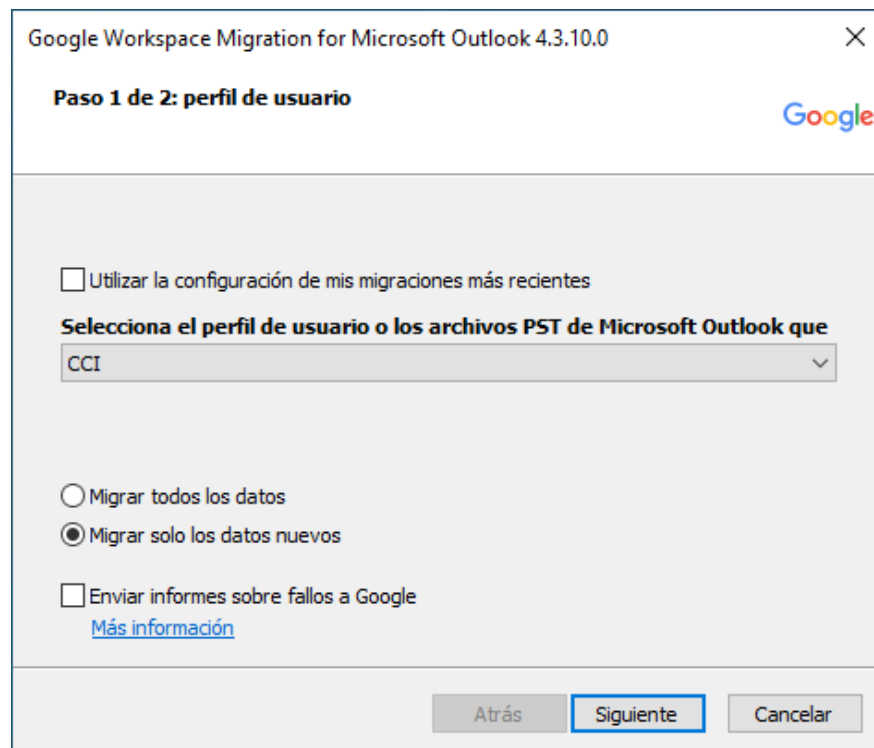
Google Workspace Migration for Microsoft Outlook 4.3.10.0

×

Paso 1 de 2: perfil de usuario

Google

Utilizar la configuración de mis migraciones más recientes

Selecciona el perfil de usuario o los archivos PST de Microsoft Outlook que

CCI

Migrar todos los datos

Migrar solo los datos nuevos

Enviar informes sobre fallos a Google

Más información

Atrás

Siguiente

Cancelar